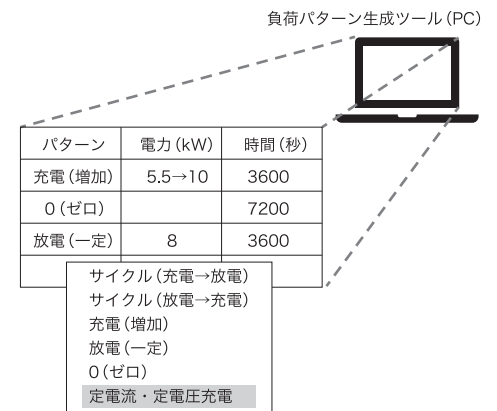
負荷パターン生成ツール(PC)

| パターン | 電力(kW) | 時間(秒) |
|---|---|---|
| 充電(増加) | 5.5→10 | 3600 |
| 0(ゼロ) | | 7200 |
| 放電(一定) | 8 | 3600 |
| | | |

サイクル(充電→放電)
サイクル(放電→充電)
充電(増加)
放電(一定)
0(ゼロ)
定電流・定電圧充電